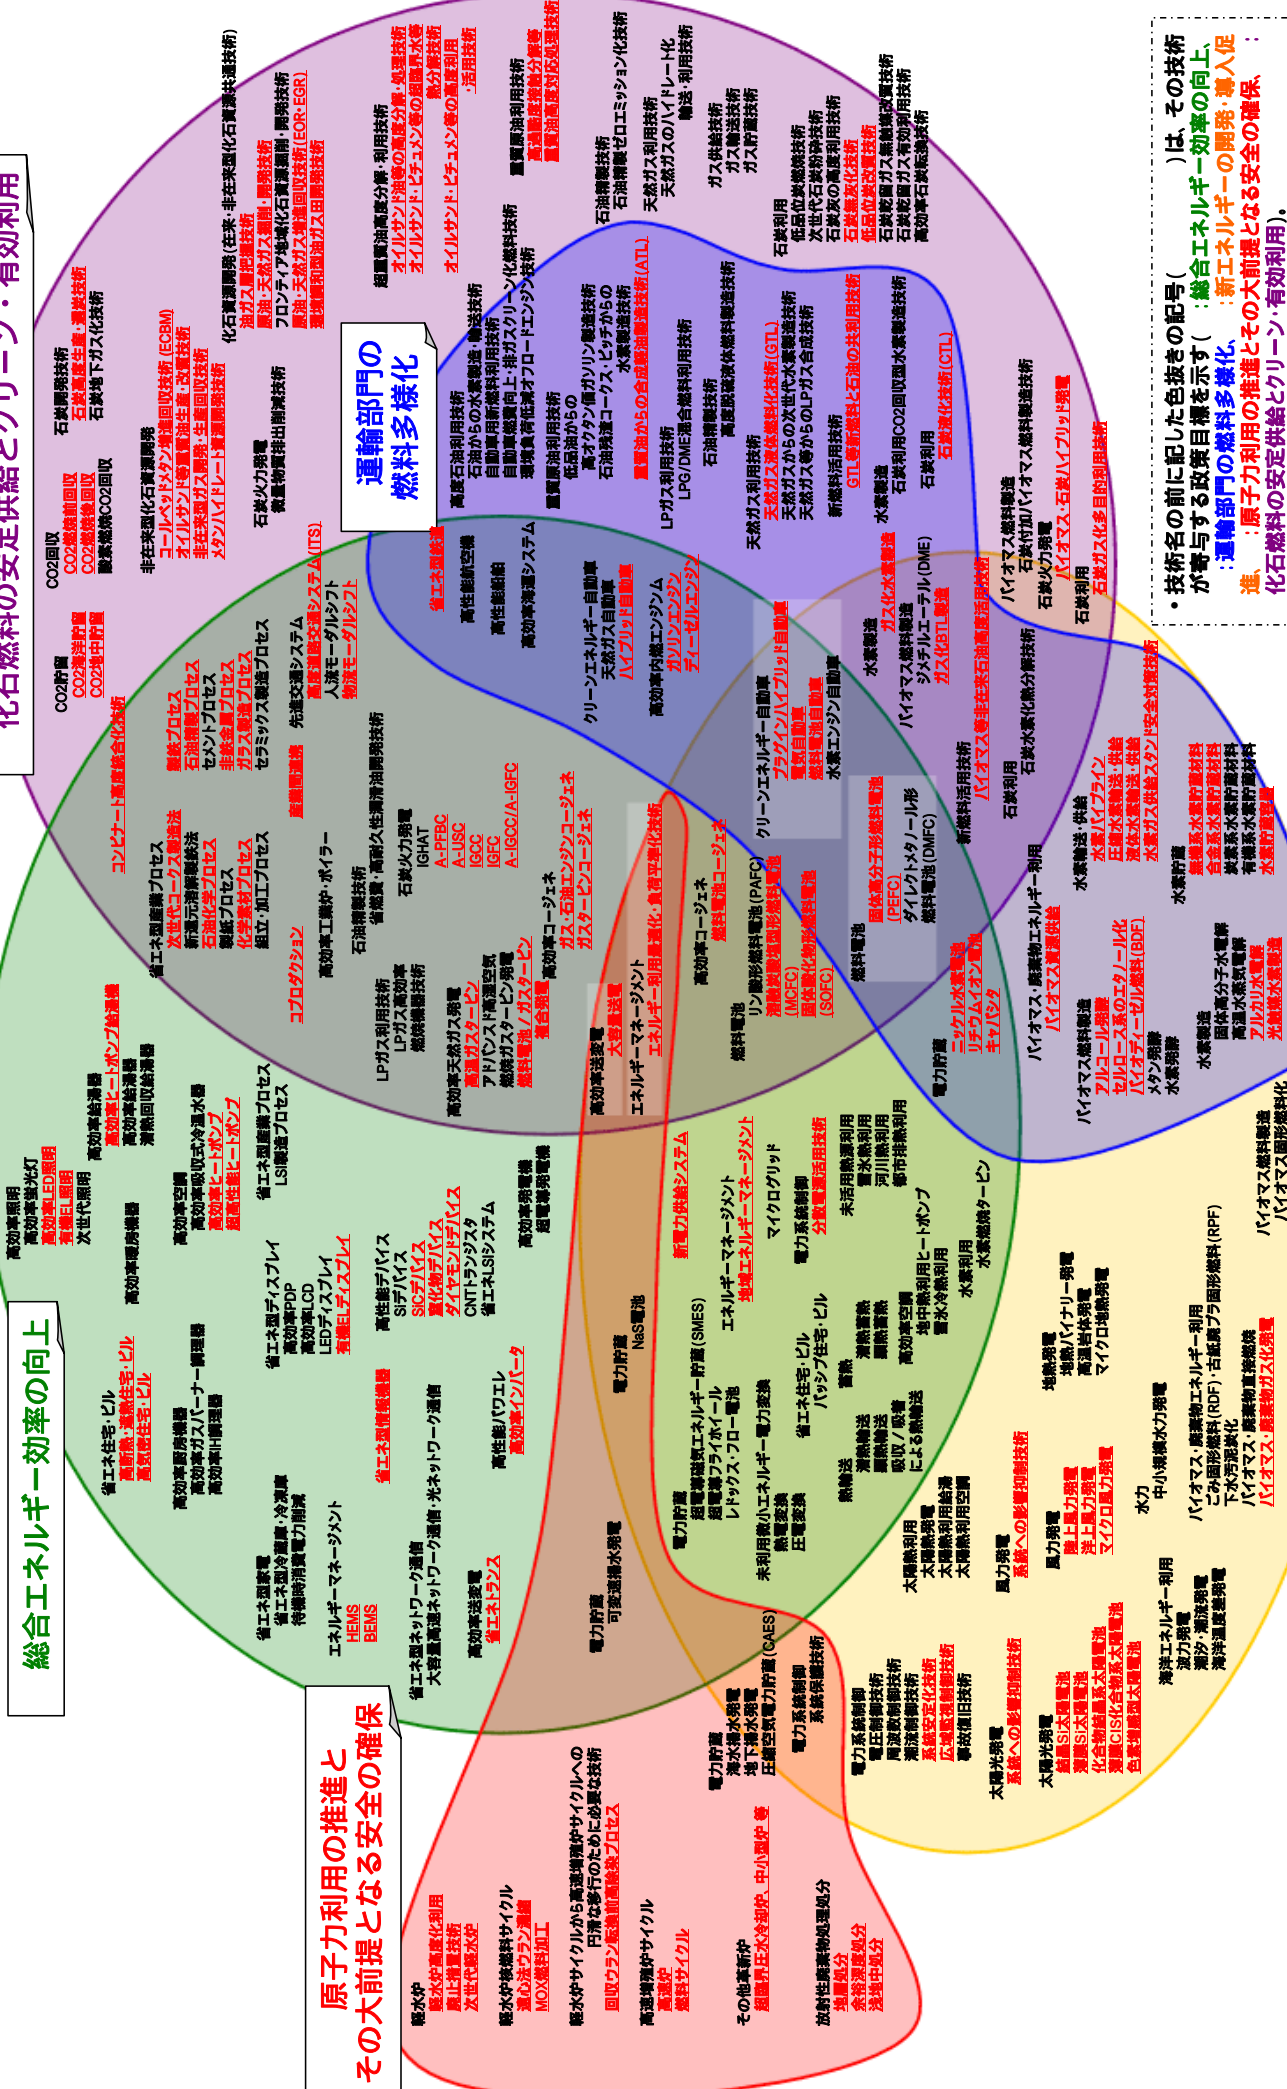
化石燃料の安定供給とクリーン・有効利用

総合エネルギー効率の向上

原子力利用の推進とその大前提となる安全の確保

運輸部門の燃料多様化

・技術名の前に記した色抜きの記号（　　）は、その技術が寄与する政策目標を示す（　：総合エネルギー効率の向上、　：運輸部門の燃料多様化、　：新エネルギーの開発・導入促進、　：原子力利用の推進とその大前提となる安全の確保、　：化石燃料の安定供給とクリーン・有効利用）。

CO2回収
CO2燃焼前回収
CO2燃焼後回収
酸素燃焼CO2回収

CO2貯留
CO2海洋貯留
CO2地中貯留

石炭開発技術
石炭高度生産・選炭技術
石炭地下ガス化技術

非在来型化石資源開発
コールベッドメタン増進回収技術(ECBM)
オイルサンド増産回収生産・改質技術
非在来型ガス開発・生産回収技術
メタンハイドレート資源開発技術

石炭火力発電
微量物質排出削減技術

化石資源開発(在来・非在来型化石資源共通技術)
油ガス層評価技術
原油・天然ガス探鉱・開発技術
フロンティア地域化石資源探鉱・開発技術
原油・天然ガス増進回収技術(EOR・EGR)
難採掘原油・ガス田開発技術

超重質油高度分解・利用技術
オイルサンド油等の高度分解・処理技術
オイルサンド・ビチュメン等の超臨界水等触分解技術
オイルサンド・ビチュメン等の高度利用・活用技術

重質原油利用技術
高過酷度流動接触分解等
重質油高度水素化対応処理技術

石油精製技術
石油精製ゼロエミッション化技術

天然ガス利用技術
天然ガスのハイドレート化輸送・利用技術

ガス供給技術
ガス輸送技術
ガス貯蔵技術

石炭利用
低品位炭燃焼技術
次世代石炭ガス化技術
石炭灰の高度利用技術
石炭高度化技術
低品位炭改質技術
石炭乾留ガス無触媒改質技術
石炭乾留ガス有効利用技術
高効率石炭転換技術

高度石油利用技術
石油からの水素製造・輸送技術
自動車用新燃料利用技術
自動車燃費向上・排ガスクリーン化燃料技術
環境負荷低減オフロードエンジン技術

重質原油利用技術
低品位油からの
高オクタン価ガソリン製造技術
石油残渣コークス・ピッチからの水素製造技術
重質油からの合成燃料製造技術(ATL)

LPガス利用技術
LPG/DME混合燃料利用技術

石油精製技術
高度脱硫液体燃料製造技術

天然ガス利用技術
天然ガス液体燃料化技術(GTL)
天然ガスからの次世代水素製造技術
天然ガス等からのLPガス合成技術

新燃料活用技術
GTL等新燃料と石油の共利用技術

水素製造
石炭利用CO2回収型水素製造技術

石炭利用
石炭液化技術(CTL)

バイオマス燃料製造
石炭付加バイオマス燃料製造技術
バイオマス・石炭ハイブリッド発電

石炭火力発電

石炭利用
石炭ガス化多目的利用技術

高効率照明
高効率蛍光灯
高効率LED照明
有機EL照明
次世代照明

高効率給湯器
高効率ヒートポンプ給湯器
高効率給湯器
潜熱回収給湯器

省エネ住宅・ビル
高断熱・遮熱住宅・ビル
高気密住宅・ビル

高効率厨房機器
高効率ガスバーナー・調理器
高効率IH調理器

高効率空調
高効率吸収式冷温水器
高効率ヒートポンプ
超高性能ヒートポンプ

高効率暖房機器

省エネ型製造プロセス
LSI製造プロセス

省エネ型ディスプレイ
高効率PDP
高効率LCD
LEDディスプレイ
有機ELディスプレイ

高性能デバイス
Siデバイス
SiCデバイス
窒化物デバイス
ダイヤモンドデバイス
CNTトランジスタ
省エネLSIシステム

省エネ型情報機器

高性能パワエレ
高効率インバータ

省エネ型家電
省エネ型冷蔵庫・冷凍庫
待機時消費電力削減

エネルギーマネージメント
HEMS
BEMS

省エネ型ネットワーク通信
大容量高速ネットワーク通信・光ネットワーク通信

高効率送変電
省エネトランス

高効率発電機
超電導発電機

電力貯蔵
NaS電池

電力貯蔵
可変速揚水発電

コンビナート高度統合化技術

製鉄プロセス
石油精製プロセス
セメントプロセス
非鉄金属プロセス
ガラス製造プロセス
セラミックス製造プロセス

省エネ型製造プロセス
次世代コークス製造技術
新還元溶融製鉄技術
石油化学プロセス
製紙プロセス
化学素材プロセス
組立・加工プロセス

先進交通システム
高度道路交通システム(ITS)
人流モーダルシフト
物流モーダルシフト

産業間連携

石油精製技術
省燃費・高耐久性潤滑油開発技術

コプロダクション

高効率工業炉・ボイラー

石炭火力発電
IGHAT
A-PFBC
A-USC
IGCC
IGFC
A-IGCC/A-IGFC

LPガス利用技術
LPガス高効率燃焼機器技術

高効率天然ガス発電
高温ガスタービン
アドバンスド湿潤空気燃焼ガスタービン発電
燃料電池／ガスタービン複合発電

高効率コージェネ
ガス・石油エンジンコージェネ
ガスタービンコージェネ

省エネ型建機
高性能航空機
高性能船舶
高効率海運システム

クリーンエネルギー自動車
天然ガス自動車
ハイブリッド自動車

高効率内燃エンジン
ガソリンエンジン
ディーゼルエンジン

エネルギーマネージメント
エネルギー利用高度化・負荷平準化技術

高効率輸送
大容量輸送

高効率コージェネ
燃料電池コージェネ

燃料電池
リン酸形燃料電池(PAFC)
溶融炭酸塩形燃料電池(MCFC)
固体酸化物形燃料電池(SOFC)

クリーンエネルギー自動車
プラグインハイブリッド自動車
電気自動車
燃料電池自動車
水素エンジン自動車

燃料電池
固体高分子形燃料電池(PEFC)
ダイレクトメタノール形燃料電池(DMFC)

水素製造
ガス化水素製造
バイオマス燃料製造
ジメチルエーテル(DME)
ガス化BTL製造

新燃料活用技術
バイオマス燃料と石油の共利用技術

石油利用
石油水素化分解技術

電力貯蔵
ニッケル水素電池
リチウムイオン電池
キャパシタ

水素輸送・供給
水素パイプライン
圧縮水素輸送・供給
液化水素輸送・供給
水素ガス供給スタンド安全対策技術

水素貯蔵
無機系水素貯蔵材料
合金系水素貯蔵材料
炭素系水素貯蔵材料
有機系水素貯蔵材料
水素貯蔵容器

バイオマス・廃棄物エネルギー利用
バイオマス高効率転換

バイオマス燃料製造
アルコール発酵
セルロース系のエタノール化
バイオディーゼル燃料(BDF)
メタン発酵
水素発酵

水素製造
固体高分子水電解
高温水蒸気電解
アルカリ水電解
光触媒水素製造

バイオマス燃料製造
バイオマス固形燃料化

新電力供給システム

エネルギーマネージメント
地域エネルギーマネージメント

マイクログリッド

電力系統制御
分散電源活用技術

未活用熱源利用
雪氷熱利用
河川熱利用
都市排熱利用

地中熱利用ヒートポンプ
雪氷冷熱利用

水素利用
水素燃焼タービン

電力貯蔵
超電導磁気エネルギー貯蔵(SMES)
超電導フライホイール
レドックス・フロー電池

未利用熱小エネルギー電力変換
熱電変換
圧電変換

省エネ住宅・ビル
パッシブ住宅・ビル

蓄熱
潜熱蓄熱
顕熱蓄熱
化学蓄熱

高効率空調

熱輸送
潜熱輸送
顕熱輸送
吸収／吸着による熱輸送

太陽熱利用
太陽熱発電
太陽熱利用給湯
太陽熱利用空調

風力発電
系統への影響抑制技術

風力発電
陸上風力発電
洋上風力発電
マイクロ風力発電

地熱発電
地熱バイナリー発電
高温岩体発電
マイクロ地熱発電

水力
中小規模水力発電

バイオマス・廃棄物エネルギー利用
ごみ固形燃料(RDF)・古紙廃プラ固形燃料(RPF)
下水汚泥燃料化
バイオマス・廃棄物直接燃焼
バイオマス・廃棄物ガス化発電

海洋エネルギー利用
波力発電
潮力・潮流発電
海洋温度差発電

電力系統制御
電圧制御技術
周波数制御技術
潮流制御技術
系統安定化技術
広域系統制御技術
事故復旧技術

太陽光発電
系統への影響抑制技術

太陽光発電
結晶Si太陽電池
薄膜Si太陽電池
化合物結晶系太陽電池
薄膜CIS化合物系太陽電池
色素増感型太陽電池

電力貯蔵
海水揚水発電
地下揚水発電
圧縮空気電力貯蔵(CAES)

電力系統制御
系統保護技術

軽水炉
軽水炉高度化利用
高い信頼性技術
次世代型軽水炉

軽水炉燃料サイクル
濃縮ウラン濃縮
MOX燃料加工

軽水炉サイクルから高速増殖炉サイクルへの円滑な移行のために必要な技術
回収ウラン転換前高除染プロセス

高速増殖炉サイクル
高速炉
燃料サイクル

その他革新炉
超臨界圧水冷却炉、中小型炉 等

放射性廃棄物処理処分
地層処分
余裕深度処分
浅地中処分